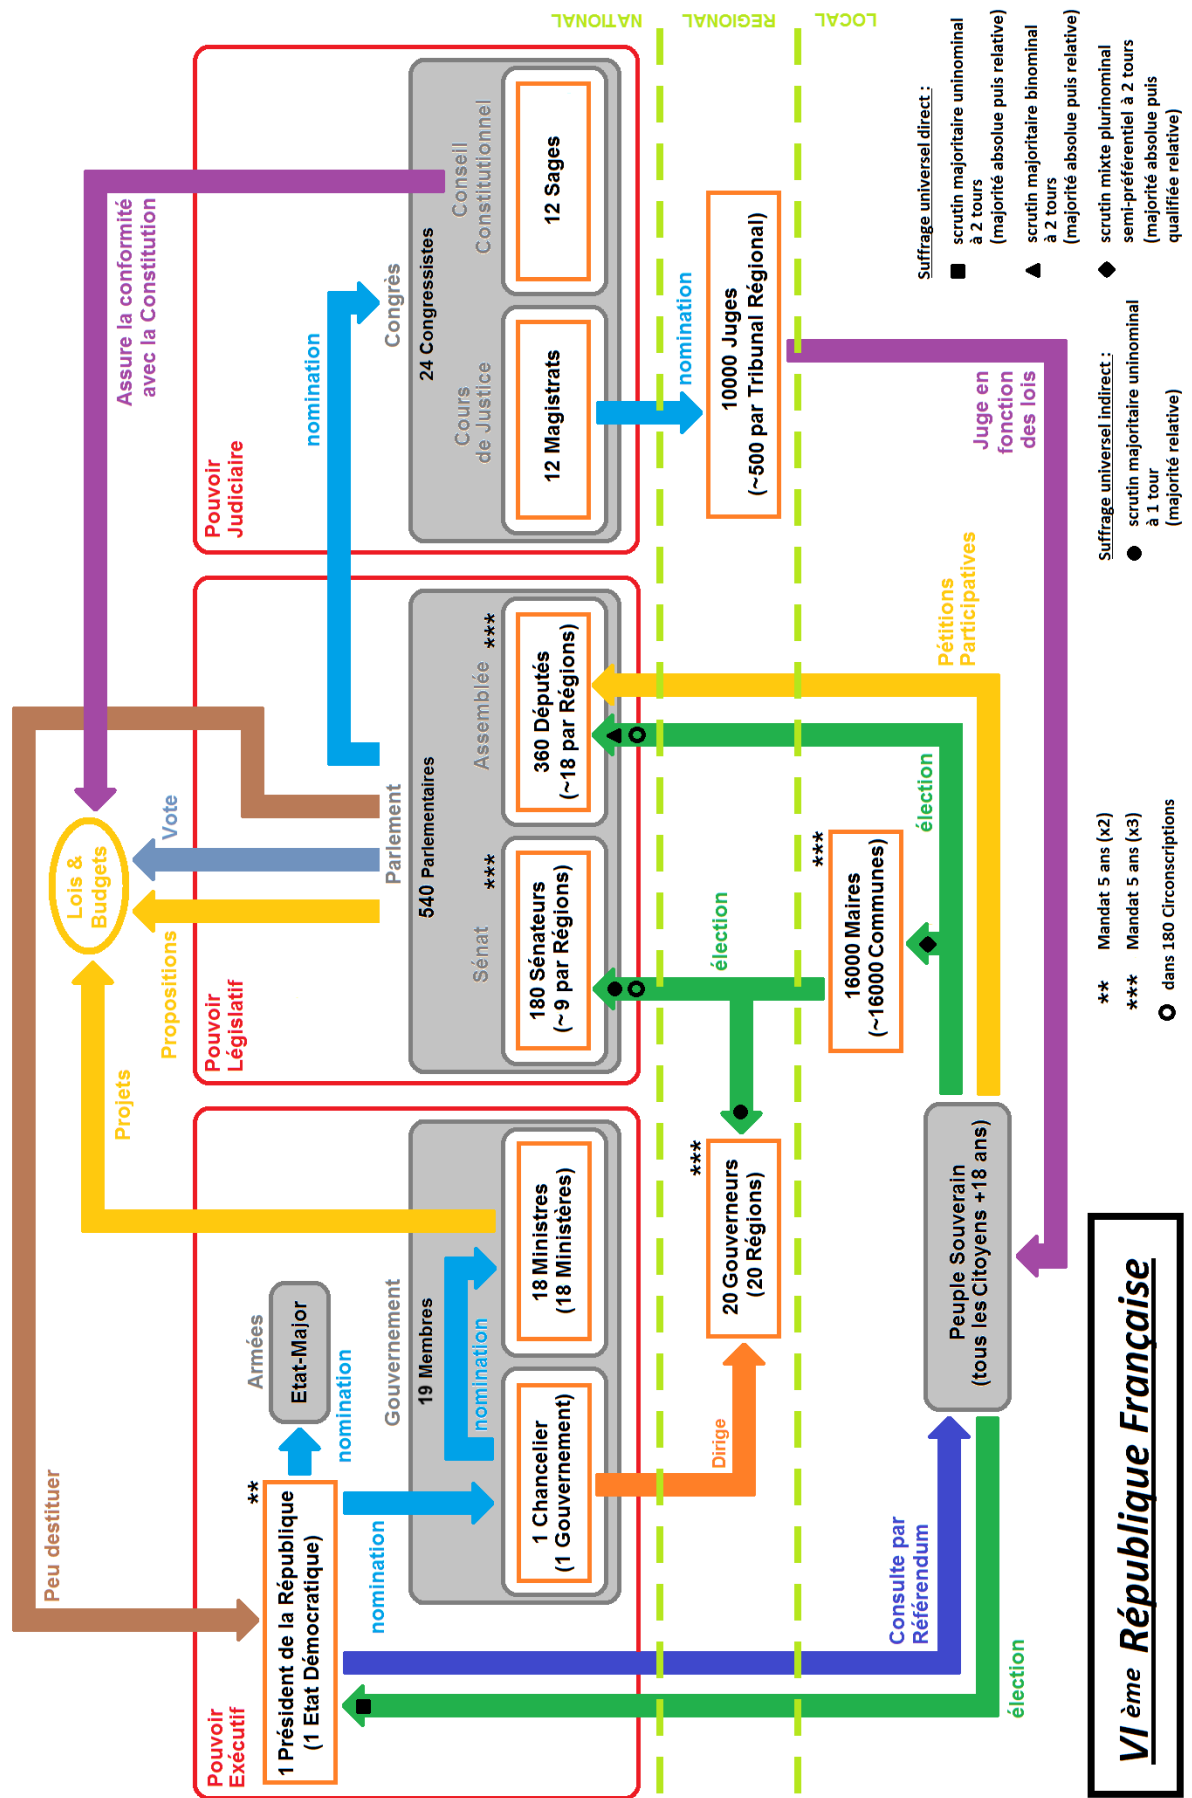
VI ème République Française

Pouvoir Exécutif

1 Président de la République (1 Etat Démocratique)

**

Armées

Etat-Major

nomination

Gouvernement

19 Membres

1 Chancelier (1 Gouvernement)

nomination

18 Ministres (18 Ministères)

nomination

Peu destituer

Projets

Pouvoir Législatif

Propositions

Lois & Budgets

Vote

Parlement

540 Parlementaires

Sénat ***

180 Sénateurs (~9 par Régions)

Assemblée ***

360 Députés (~18 par Régions)

Pouvoir Judiciaire

Assure la conformité avec la Constitution

nomination

Congrès

24 Congressistes

Cours de Justice

12 Magistrats

Conseil Constitutionnel

12 Sages

nomination

10000 Juges (~500 par Tribunal Régional)

Juge en fonction des lois

NATIONAL

REGIONAL

LOCAL

Dirige

***

20 Gouverneurs (20 Régions)

élection

***

16000 Maires (~16000 Communes)

élection

Pétitions Participatives

Peuple Souverain (tous les Citoyens +18 ans)

Consulte par Référendum

élection

Suffrage universel direct :
■ scrutin majoritaire uninominal à 2 tours (majorité absolue puis relative)
▲ scrutin majoritaire binominal à 2 tours (majorité absolue puis relative)
◆ scrutin mixte plurinominal semi-préférentiel à 2 tours (majorité absolue puis qualifiée relative)

Suffrage universel indirect :
● scrutin majoritaire uninominal à 1 tour (majorité relative)

** Mandat 5 ans (x2)
*** Mandat 5 ans (x3)
○ dans 180 Circonscriptions